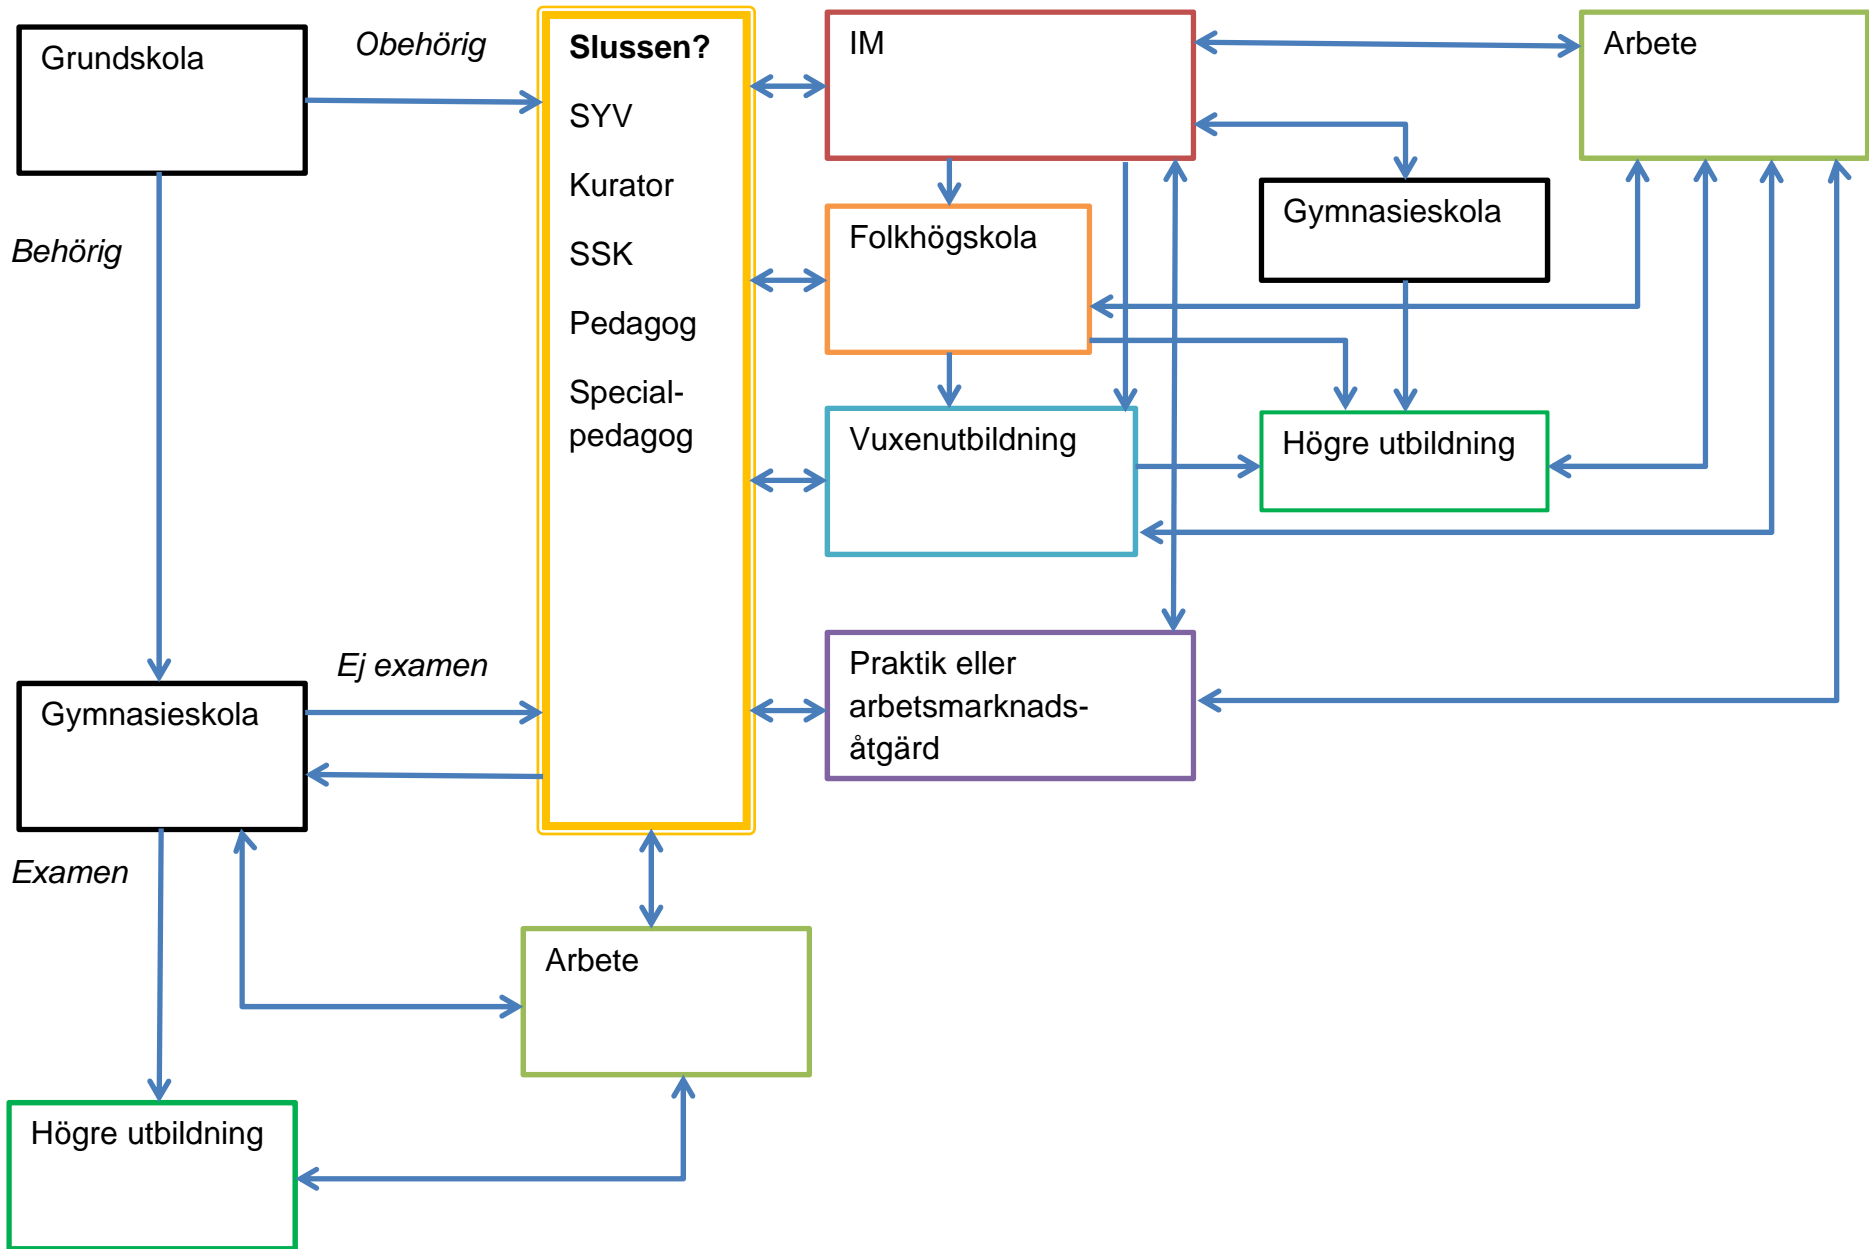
Grundskola

Obehörig

Slussen?

SYV

Kurator

SSK

Pedagog

Specialpedagog

IM

Arbete

Folkhögskola

Gymnasieskola

Behörig

Vuxenutbildning

Högre utbildning

Praktik eller arbetsmarknadsåtgärd

Ej examen

Gymnasieskola

Examen

Arbete

Högre utbildning